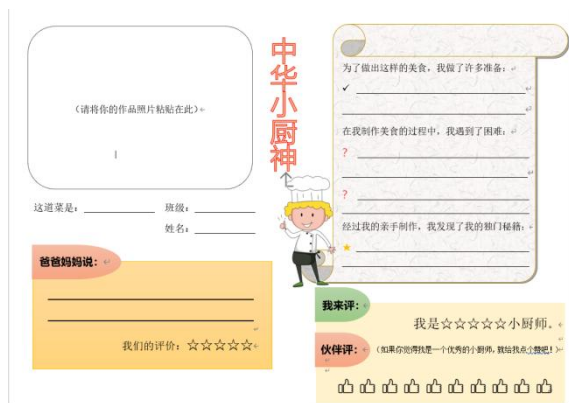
（请将你的作品照片粘贴在此）

中华小厨神

这道菜是：
班级：
姓名：

爸爸妈妈说：

我们的评价：☆☆☆☆☆

为了做出这样的美食，我做了许多准备：
✓

在我制作美食的过程中，我遇到了困难：
?
?

经过我的亲手制作，我发现了我的独门秘籍：
★

我来评：
我是☆☆☆☆☆小厨师。

伙伴评：（如果你觉得我是一个优秀的小厨师，就给我点个赞吧！）